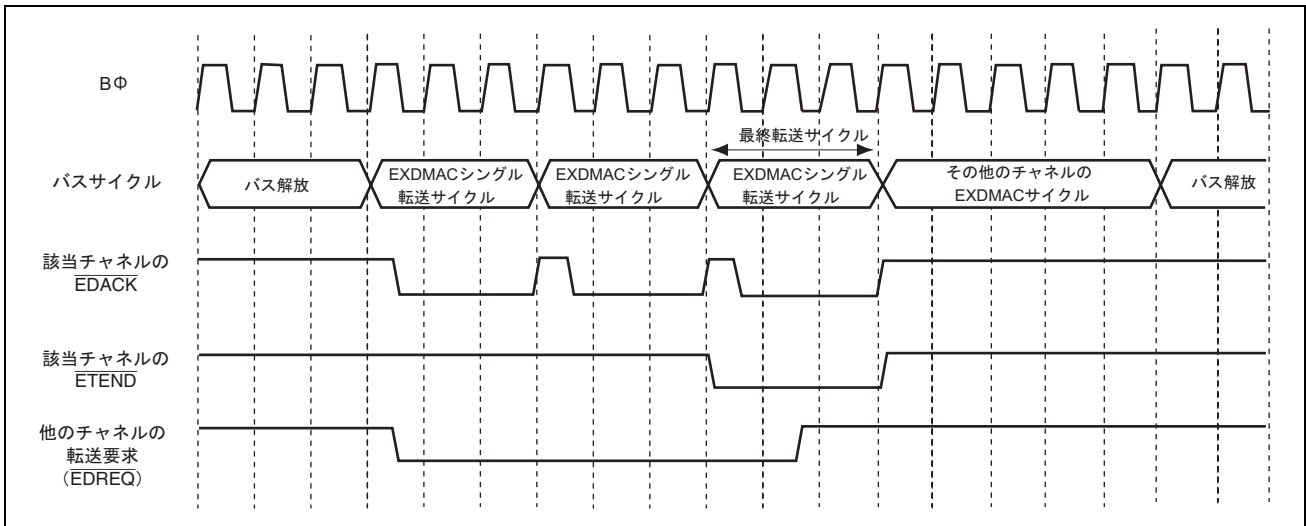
BΦ

最終転送サイクル

バスサイクル

バス解放

EXDMACシングル転送サイクル

EXDMACシングル転送サイクル

EXDMACシングル転送サイクル

その他のチャネルのEXDMACサイクル

バス解放

該当チャネルの$\overline{\text{EDACK}}$

該当チャネルの$\overline{\text{ETEND}}$

他のチャネルの転送要求（$\overline{\text{EDREQ}}$）